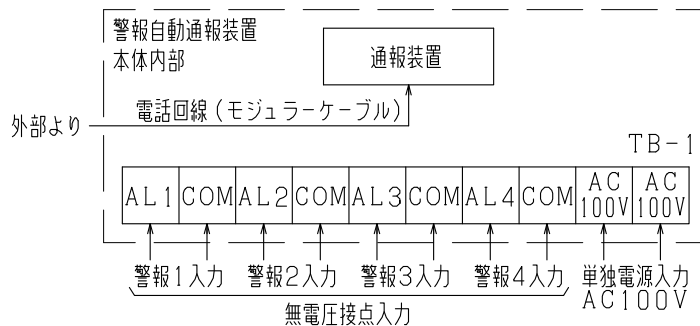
警報自動通報装置
本体内部

通報装置

外部より

電話回線（モジュラーケーブル）

TB-1

| AL1 | COM | AL2 | COM | AL3 | COM | AL4 | COM | AC 100V | AC 100V |
|---|---|---|---|---|---|---|---|---|---|

警報1入力　警報2入力　警報3入力　警報4入力　単独電源入力 AC100V

無電圧接点入力